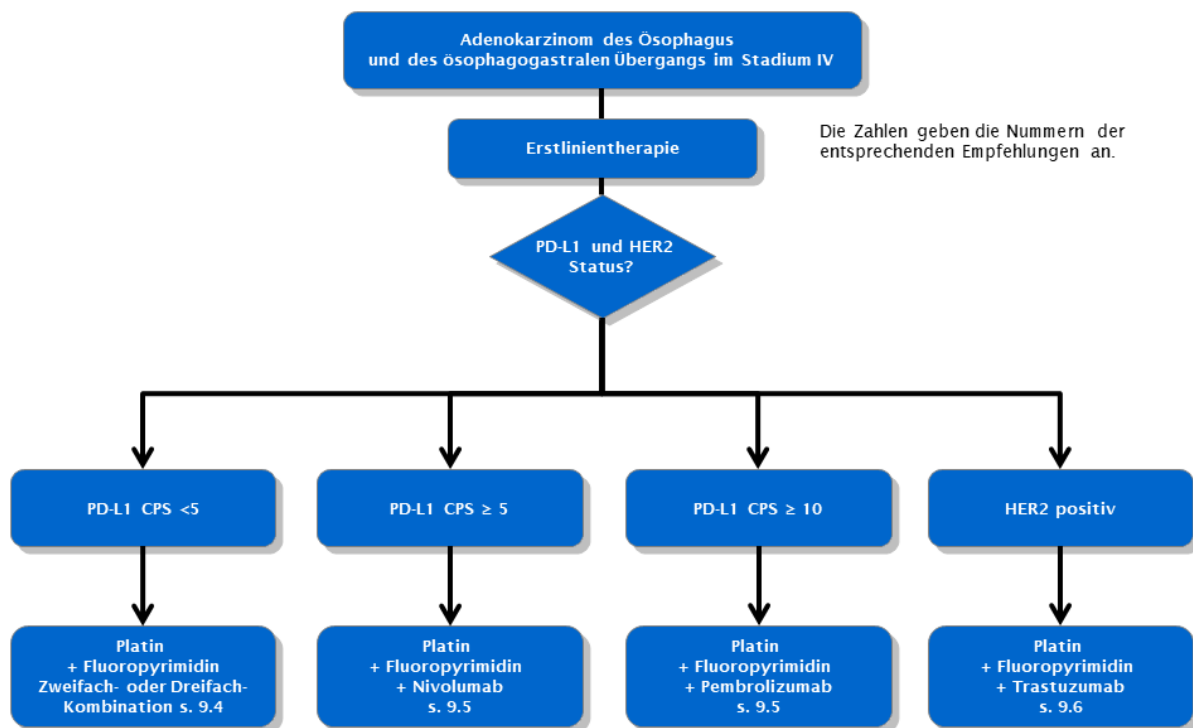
Adenokarzinom des Ösophagus und des ösophagogastralen Übergangs im Stadium IV

Erstlinientherapie

Die Zahlen geben die Nummern der entsprechenden Empfehlungen an.

PD-L1 und HER2 Status?

PD-L1 CPS <5

PD-L1 CPS ≥ 5

PD-L1 CPS ≥ 10

HER2 positiv

Platin + Fluoropyrimidin Zweifach- oder Dreifach-Kombination s. 9.4

Platin + Fluoropyrimidin + Nivolumab s. 9.5

Platin + Fluoropyrimidin + Pembrolizumab s. 9.5

Platin + Fluoropyrimidin + Trastuzumab s. 9.6